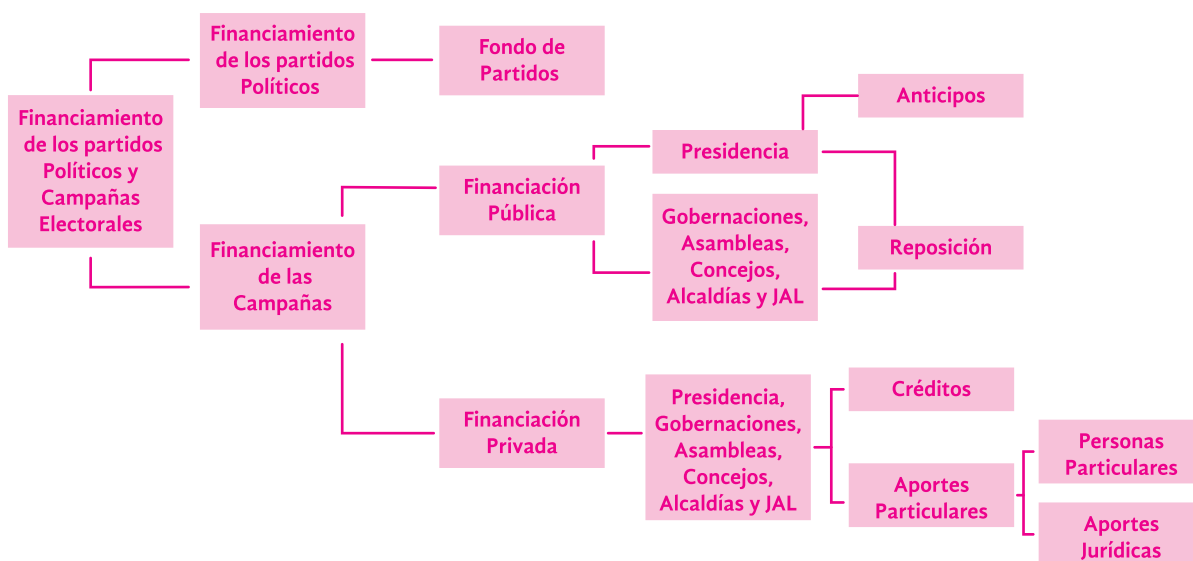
Financiamiento de los partidos Políticos y Campañas Electorales

Financiamiento de los partidos Políticos

Fondo de Partidos

Financiamiento de las Campañas

Financiación Pública

Presidencia

Anticipos

Gobernaciones, Asambleas, Concejos, Alcaldías y JAL

Reposición

Financiación Privada

Presidencia, Gobernaciones, Asambleas, Concejos, Alcaldías y JAL

Créditos

Aportes Particulares

Personas Particulares

Aportes Jurídicas